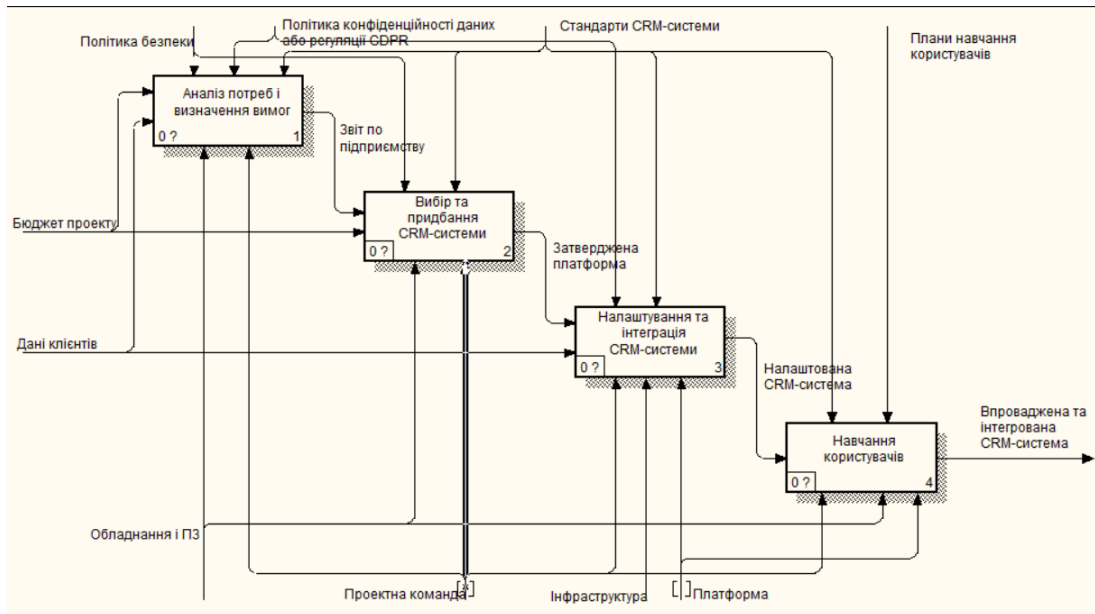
Політика безпеки

Політика конфіденційності даних або регуляції GDPR

Стандарти CRM-системи

Плани навчання користувачів

Аналіз потреб і визначення вимог
0 ? 1

Звіт по підприємству

Бюджет проекту

Вибір та придбання CRM-системи
0 ? 2

Затверджена платформа

Дані клієнтів

Налаштування та інтеграція CRM-системи
0 ? 3

Налаштована CRM-система

Впроваджена та інтегрована CRM-система

Навчання користувачів
0 ? 4

Обладнання і ПЗ

Проектна команда

Інфраструктура

Платформа